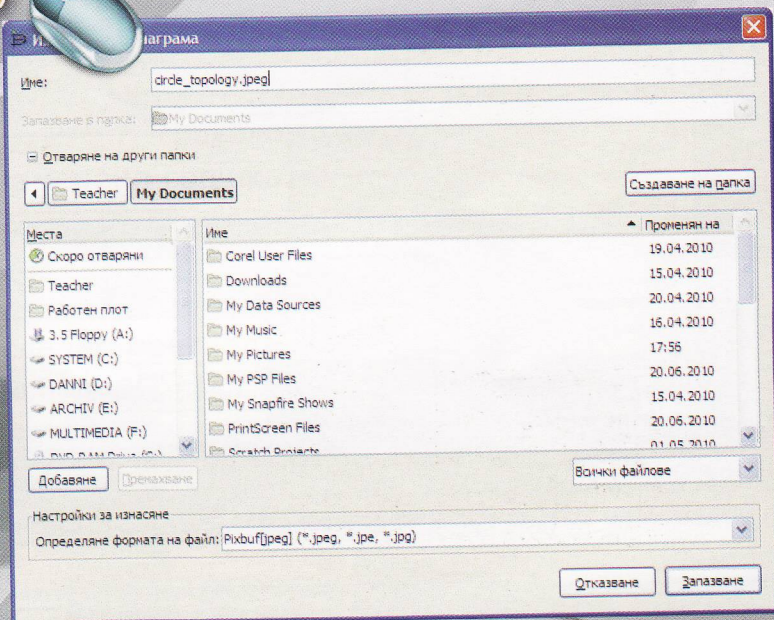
И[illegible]аграма

Име: circle_topology.jpeg

Запазване в папка: My Documents

Отваряне на други папки

Teacher | My Documents

Създаване на папка

| Места |
|---|
| Скоро отваряни |
| Teacher |
| Работен плот |
| 3.5 Floppy (A:) |
| SYSTEM (C:) |
| DANNI (D:) |
| ARCHIV (E:) |
| MULTIMEDIA (F:) |
| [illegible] |

| Име | Променян на |
|---|---|
| Corel User Files | 19.04.2010 |
| Downloads | 15.04.2010 |
| My Data Sources | 20.04.2010 |
| My Music | 16.04.2010 |
| My Pictures | 17:56 |
| My PSP Files | 20.06.2010 |
| My Snapfire Shows | 15.04.2010 |
| PrintScreen Files | 20.06.2010 |
| Scratch Projects | 01.05.2010 |

Добавяне | Премахване

Всички файлове

Настройки за изнасяне

Определяне формата на файл: Pixbuf[jpeg] (*.jpeg, *.jpe, *.jpg)

Отказване | Запазване